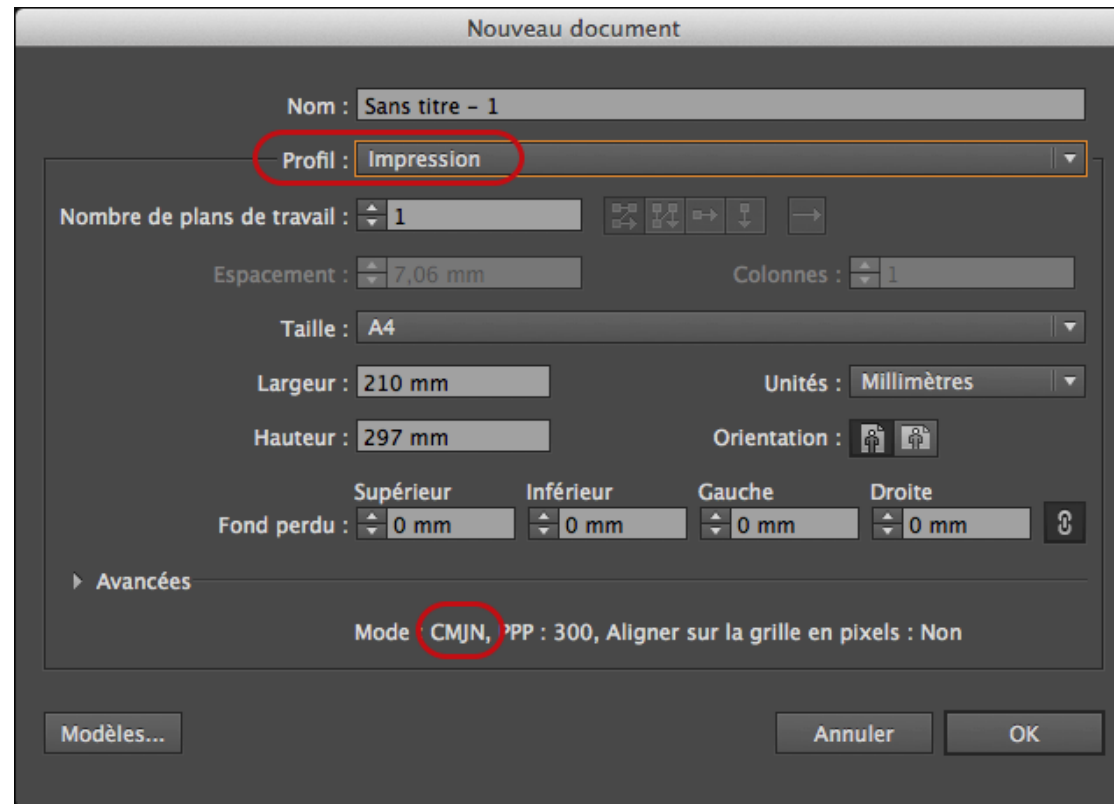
Nouveau document

Nom : Sans titre - 1

Profil : Impression

Nombre de plans de travail : 1

Espacement : 7,06 mm

Colonnes : 1

Taille : A4

Largeur : 210 mm

Unités : Millimètres

Hauteur : 297 mm

Orientation :

Supérieur Inférieur Gauche Droite

Fond perdu : 0 mm 0 mm 0 mm 0 mm

Avancées

Mode CMJN, PPP : 300, Aligner sur la grille en pixels : Non

Modèles...

Annuler

OK